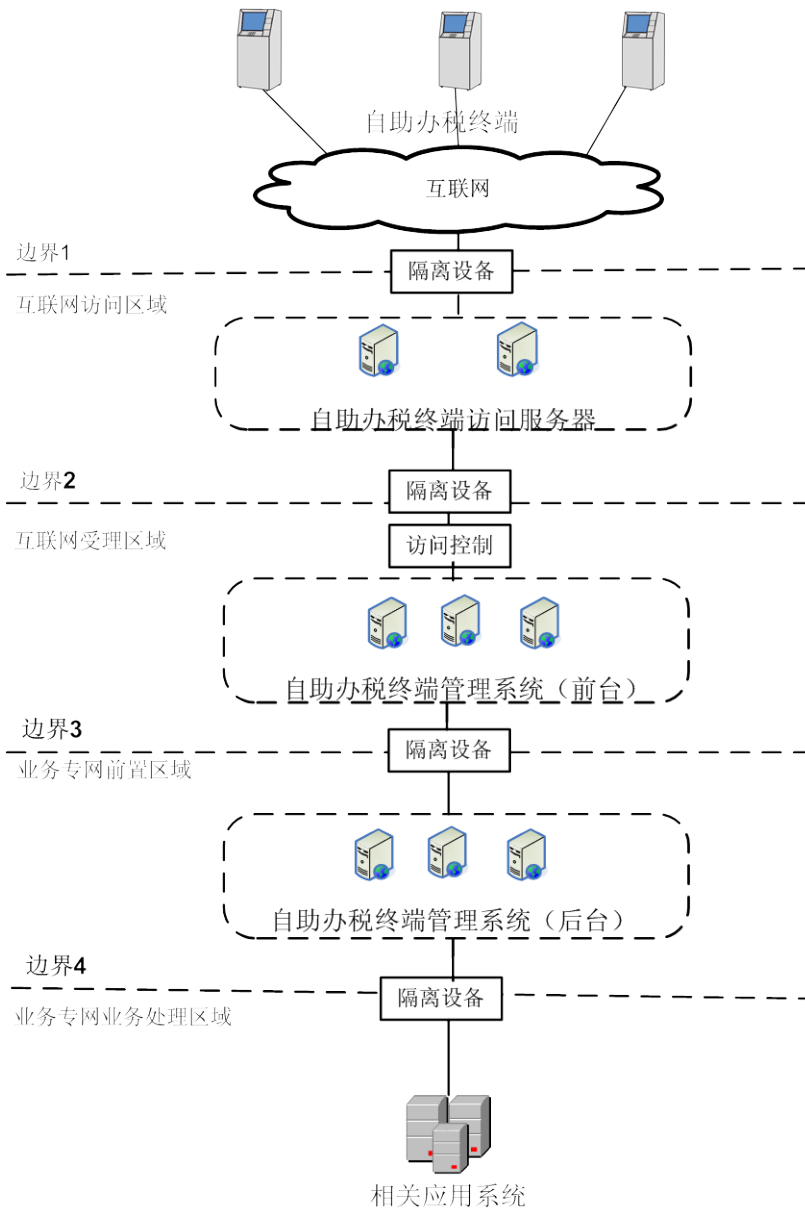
自助办税终端

互联网

边界1

隔离设备

互联网访问区域

自助办税终端访问服务器

边界2

隔离设备

互联网受理区域

访问控制

自助办税终端管理系统（前台）

边界3

隔离设备

业务专网前置区域

自助办税终端管理系统（后台）

边界4

隔离设备

业务专网业务处理区域

相关应用系统